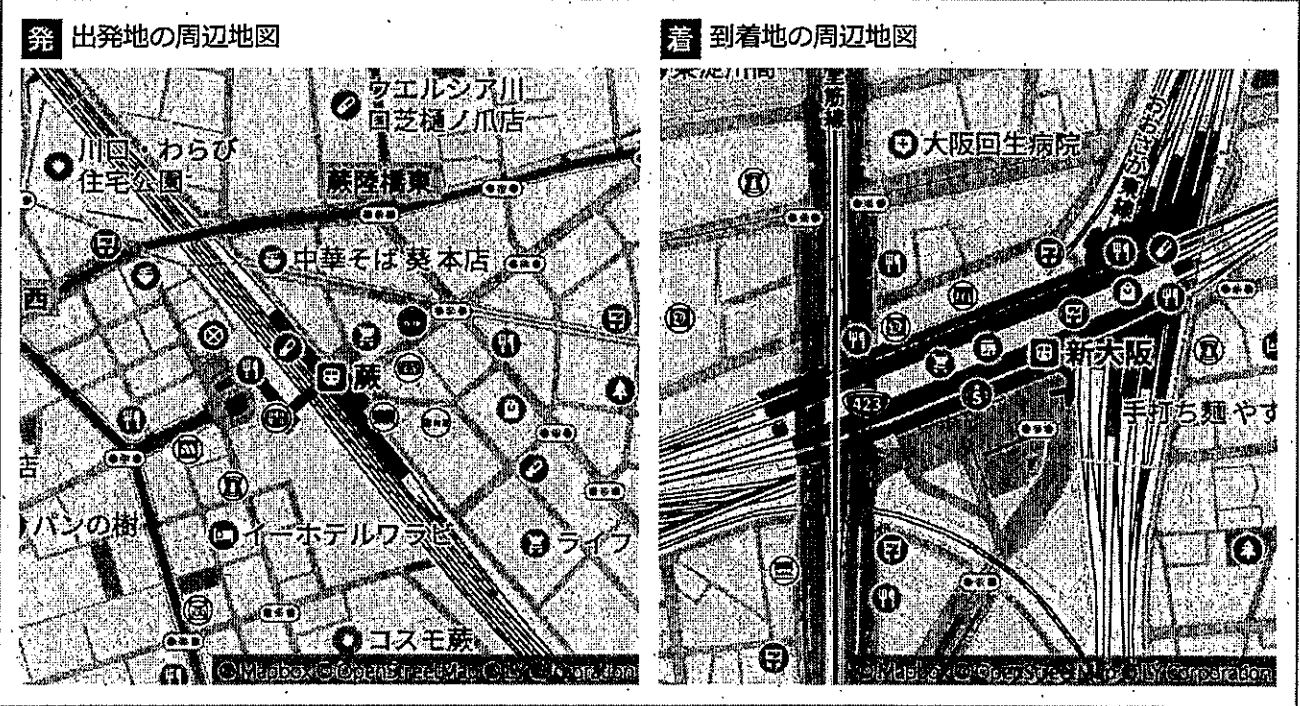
発 出発地の周辺地図

ウエルシア川口芝樋ノ爪店
川口・わらび住宅公園
蕨陸橋東
中華そば 葵 本店
西
蕨
店
パンの樹
イーホテルワラビ
ライフ
コスモ蕨
© Mapbox © OpenStreetMap © LY Corporation

着 到着地の周辺地図

東淀川局
御堂筋線
大阪回生病院
JRおおさか東線
新大阪
423
手打ち麺 やす
© Mapbox © OpenStreetMap © LY Corporation